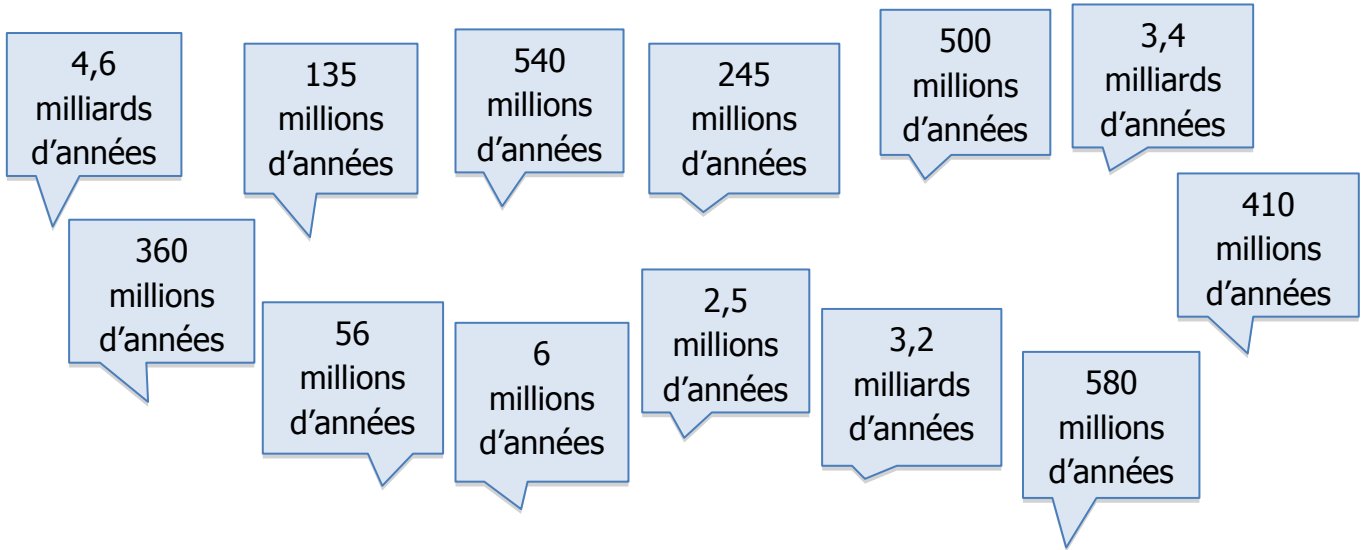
4,6 milliards d’années

135 millions d’années

540 millions d’années

245 millions d’années

500 millions d’années

3,4 milliards d’années

410 millions d’années

360 millions d’années

56 millions d’années

6 millions d’années

2,5 millions d’années

3,2 milliards d’années

580 millions d’années